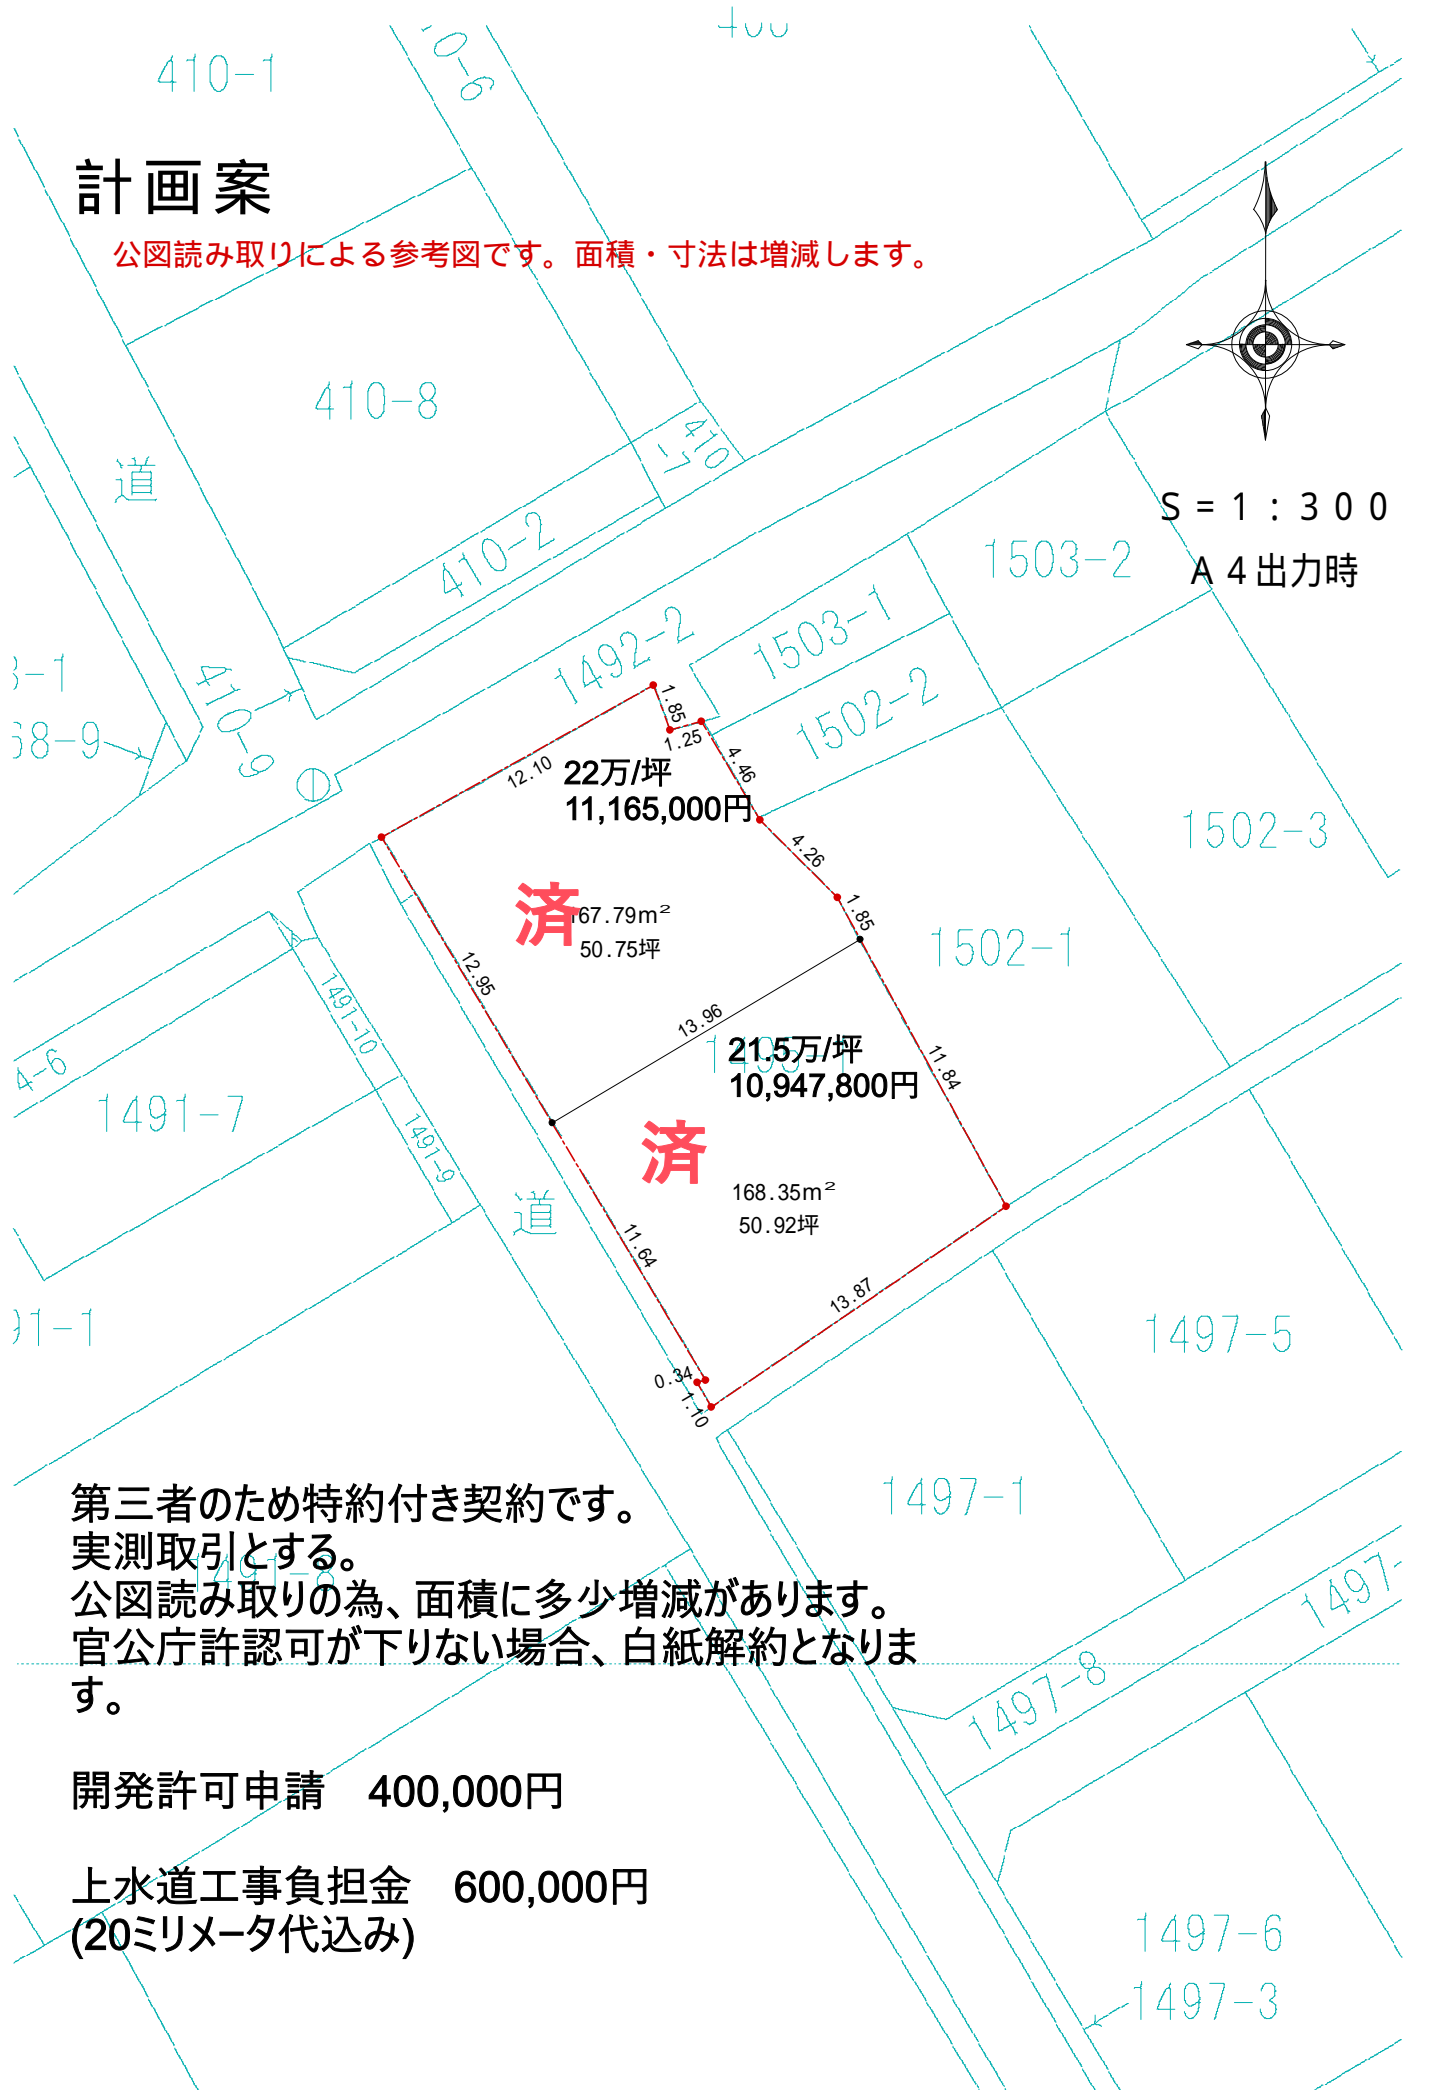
410-1
410-6
計画案
公図読み取りによる参考図です。面積・寸法は増減します。
410-8
道
410-7
410-2
S = 1 : 3 0 0
A 4 出力時
1503-2
1503-1
1492-2
1502-2
410-9
1.85
1.25
4.46
12.10
22万/坪
11,165,000円
4.26
1502-3
済
167.79m²
50.75坪
1.85
1502-1
12.95
1491-10
13.96
21.5万/坪
10,947,800円
11.84
1491-7
1491-9
済
168.35m²
50.92坪
道
11.64
13.87
1497-5
0.34
1.10
1497-1
第三者のため特約付き契約です。
実測取引とする。
公図読み取りの為、面積に多少増減があります。
官公庁許認可が下りない場合、白紙解約となります。
1497-8
開発許可申請　400,000円
上水道工事負担金　600,000円
(20ミリメータ代込み)
1497-6
1497-3